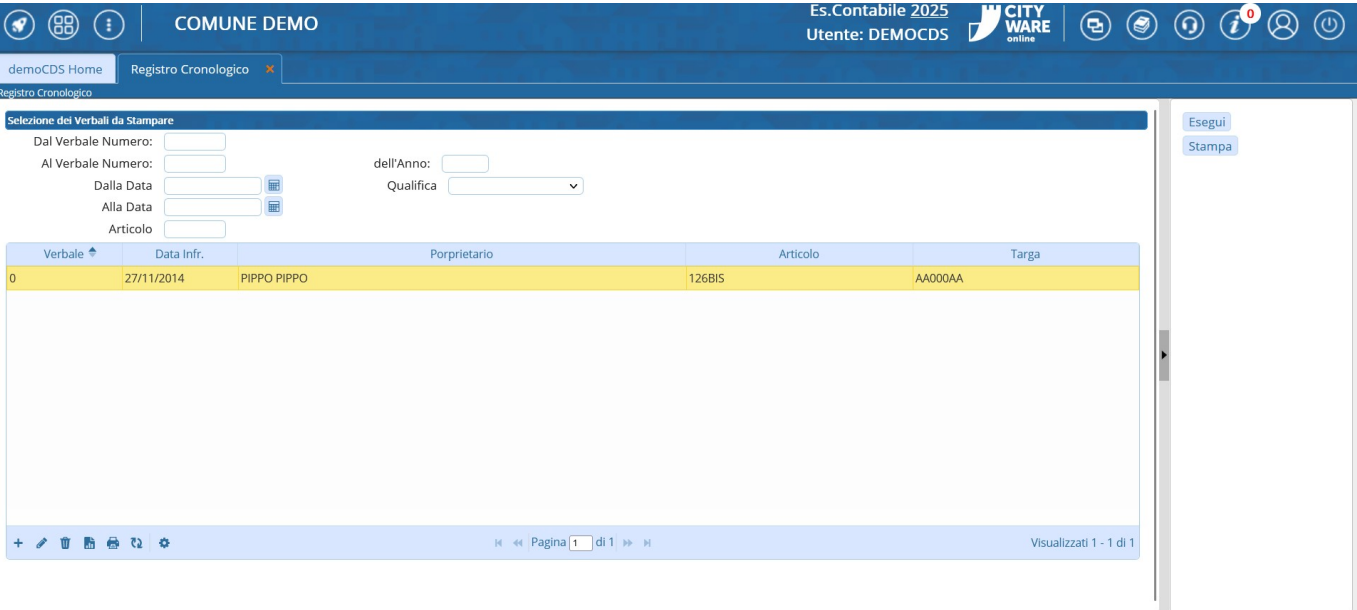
COMUNE DEMO

Es.Contabile 2025
Utente: DEMOCDS

CITY WARE online

0

demoCDS Home | Registro Cronologico ×

Registro Cronologico

Selezione dei Verbali da Stampare

Dal Verbale Numero:
Al Verbale Numero:
dell'Anno:
Dalla Data
Qualifica
Alla Data
Articolo

Esegui
Stampa

| Verbale | Data Infr. | Porprietario | Articolo | Targa |
|---|---|---|---|---|
| 0 | 27/11/2014 | PIPPO PIPPO | 126BIS | AA000AA |

Pagina 1 di 1

Visualizzati 1 - 1 di 1